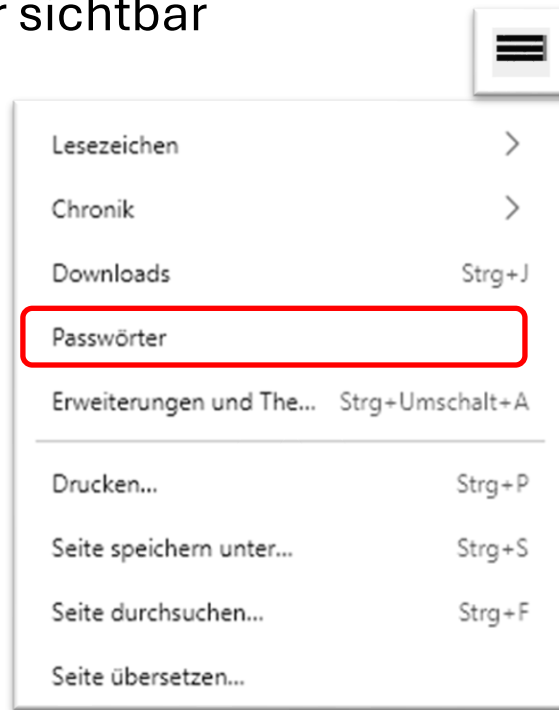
r sichtbar

Lesezeichen >

Chronik >

Downloads Strg+J

Passwörter

Erweiterungen und The... Strg+Umschalt+A

Drucken... Strg+P

Seite speichern unter... Strg+S

Seite durchsuchen... Strg+F

Seite übersetzen...